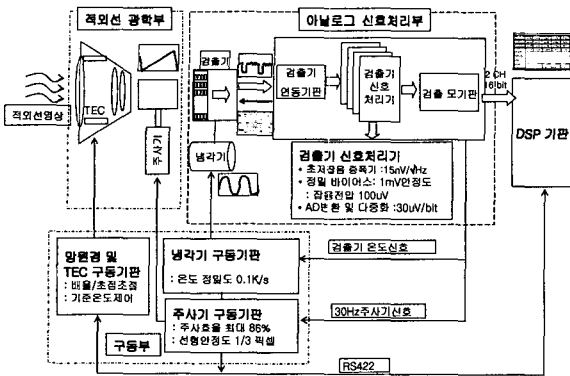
적외선 광학부

아날로그 신호처리부

적외선영상

TEC

주사기

검출기

냉각기

검출기 연동기판

검출기 신호 처리기

검출 모기판

2 CH 16bit

DSP 기판

검출기 신호처리기
• 초저잡음 증폭기 :15nV/√Hz
• 정밀 바이어스 : 1mV안정도
: 잡음전압 100uV
• AD변환 및 다중화 :30uV/bit

망원경 및 TEC 구동기판
: 배율/초점조절
: 기준온도제어

냉각기 구동기판
: 온도 정밀도 0.1K/s

검출기 온도신호

주사기 구동기판
: 주사효율 최대 86%
: 선형안정도 1/3 픽셀

30Hz주사기신호

구동부

RS422